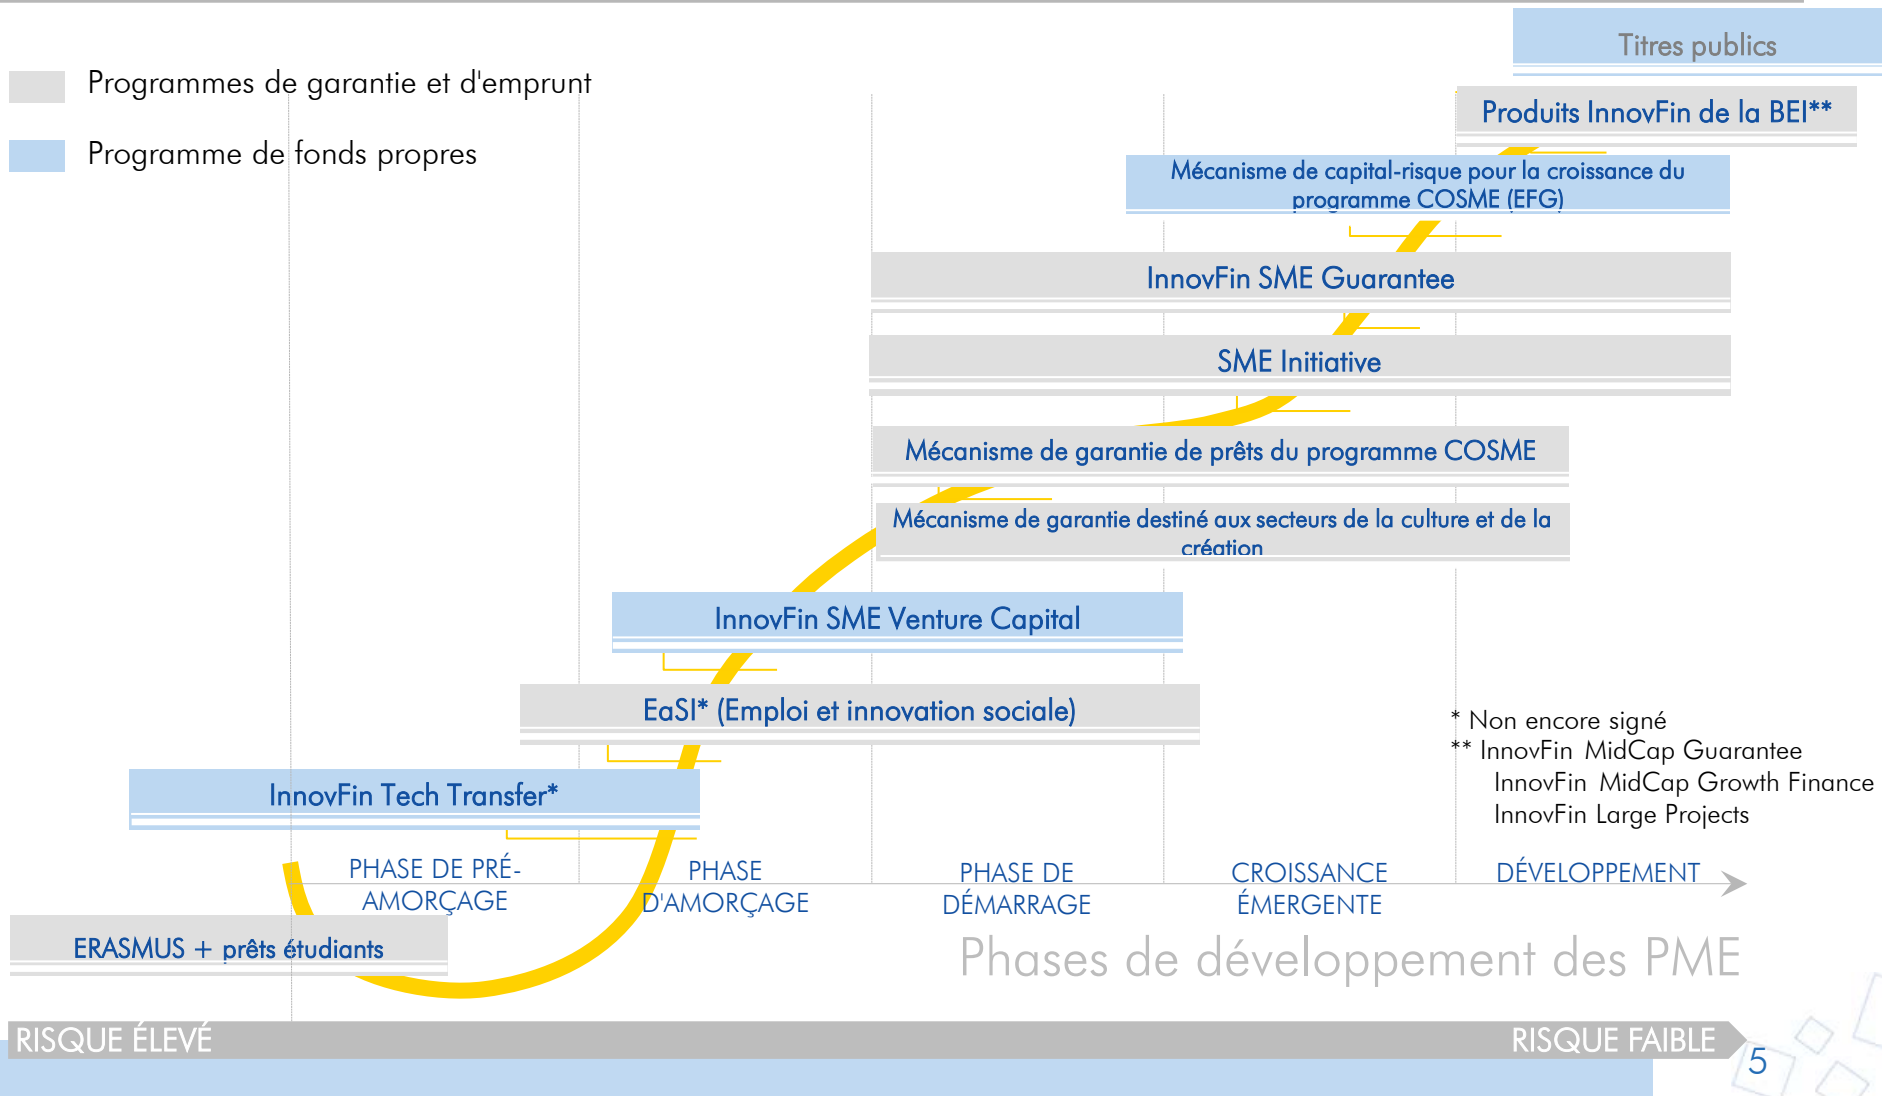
Programmes de garantie et d'emprunt

Programme de fonds propres

Titres publics

Produits InnovFin de la BEI**

Mécanisme de capital-risque pour la croissance du programme COSME (EFG)

InnovFin SME Guarantee

SME Initiative

Mécanisme de garantie de prêts du programme COSME

Mécanisme de garantie destiné aux secteurs de la culture et de la création

InnovFin SME Venture Capital

EaSI* (Emploi et innovation sociale)

InnovFin Tech Transfer*

* Non encore signé
** InnovFin MidCap Guarantee
InnovFin MidCap Growth Finance
InnovFin Large Projects

ERASMUS + prêts étudiants

PHASE DE PRÉ-AMORÇAGE

PHASE D'AMORÇAGE

PHASE DE DÉMARRAGE

CROISSANCE ÉMERGENTE

DÉVELOPPEMENT

Phases de développement des PME

RISQUE ÉLEVÉ

RISQUE FAIBLE

5